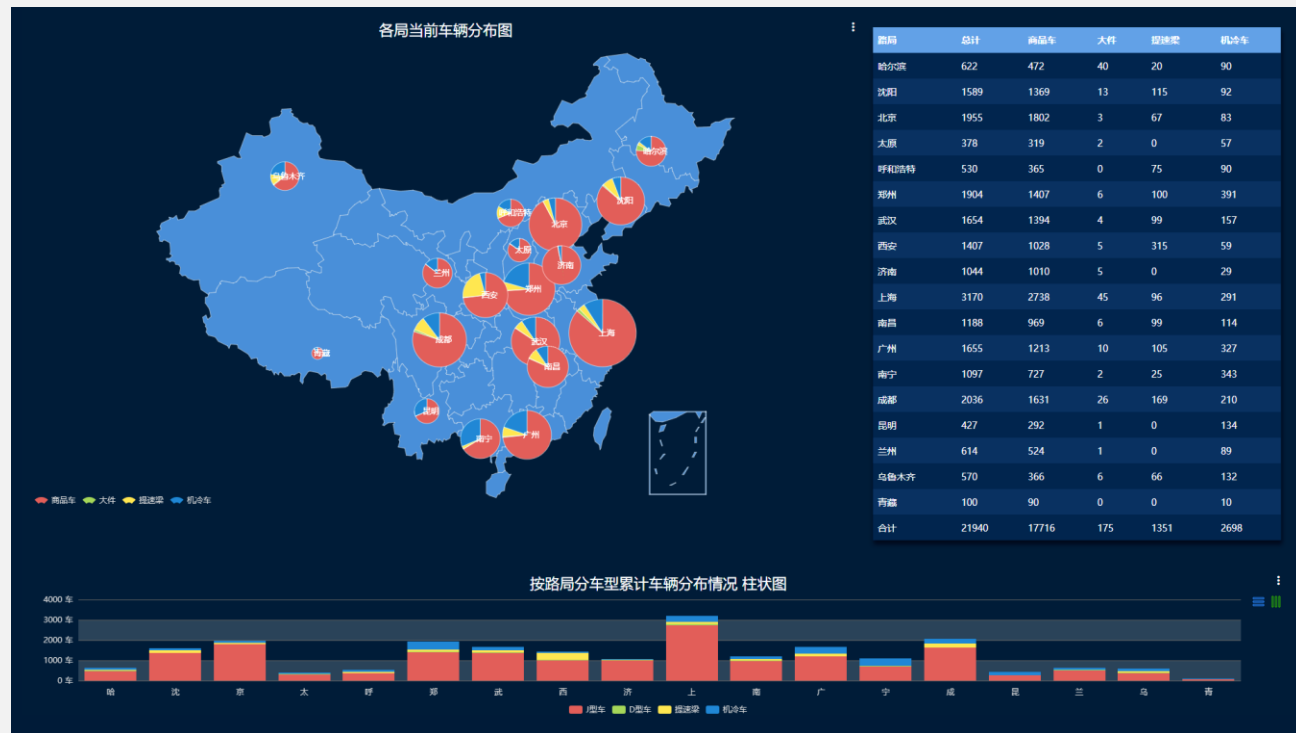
各局当前车辆分布图

乌鲁木齐
哈尔滨
沈阳
呼和浩特
北京
太原
济南
兰州
西安
郑州
成都
武汉
上海
南昌
西藏
昆明
南宁
广州

商品车 大件 提速梁 机冷车

| 路局 | 总计 | 商品车 | 大件 | 提速梁 | 机冷车 |
|---|---|---|---|---|---|
| 哈尔滨 | 622 | 472 | 40 | 20 | 90 |
| 沈阳 | 1589 | 1369 | 13 | 115 | 92 |
| 北京 | 1955 | 1802 | 3 | 67 | 83 |
| 太原 | 378 | 319 | 2 | 0 | 57 |
| 呼和浩特 | 530 | 365 | 0 | 75 | 90 |
| 郑州 | 1904 | 1407 | 6 | 100 | 391 |
| 武汉 | 1654 | 1394 | 4 | 99 | 157 |
| 西安 | 1407 | 1028 | 5 | 315 | 59 |
| 济南 | 1044 | 1010 | 5 | 0 | 29 |
| 上海 | 3170 | 2738 | 45 | 96 | 291 |
| 南昌 | 1188 | 969 | 6 | 99 | 114 |
| 广州 | 1655 | 1213 | 10 | 105 | 327 |
| 南宁 | 1097 | 727 | 2 | 25 | 343 |
| 成都 | 2036 | 1631 | 26 | 169 | 210 |
| 昆明 | 427 | 292 | 1 | 0 | 134 |
| 兰州 | 614 | 524 | 1 | 0 | 89 |
| 乌鲁木齐 | 570 | 366 | 6 | 66 | 132 |
| 青藏 | 100 | 90 | 0 | 0 | 10 |
| 合计 | 21940 | 17716 | 175 | 1351 | 2698 |

按路局分车型累计车辆分布情况 柱状图

4000 车
3000 车
2000 车
1000 车
0 车

哈 沈 京 太 呼 郑 武 西 济 上 南 广 宁 成 昆 兰 乌 青

J型车 D型车 提速梁 机冷车